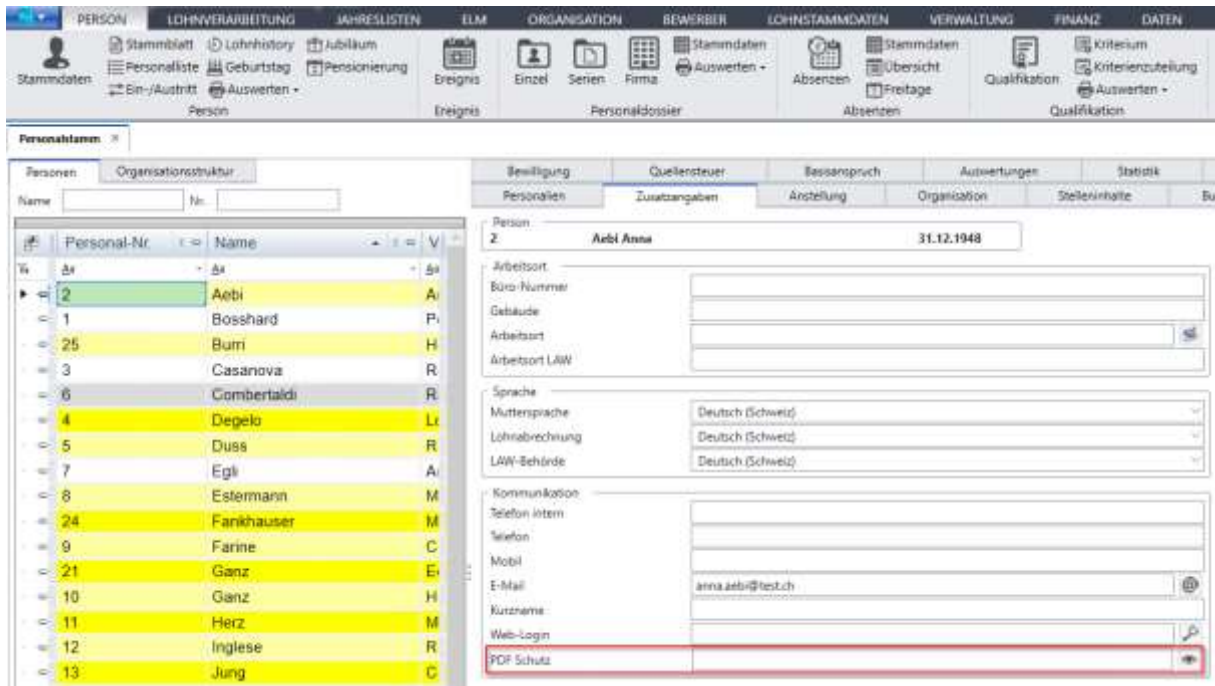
PERSON LOHNVERARBEITUNG JAHRESLISTEN ELM ORGANISATION BEWERBER LOHNSTAMMDATEN VERWALTUNG FINANZ DATEN

Stammdaten Stammblatt Lohnhistory Jubiläum Personalliste Geburtstag Pensionierung Ein-/Austritt Auswerten Person

Ereignis Ereignis

Einzel Serien Firma Stammdaten Auswerten Personaldossier

Absenzen Stammdaten Übersicht Freitage Absenzen

Qualifikation Kriterium Kriterienzuteilung Auswerten Qualifikation

Personalstamm

Personen Organisationsstruktur

Name Nr.

| Personal-Nr. | Name | V |
|---|---|---|
| 2 | Aebi | A |
| 1 | Bosshard | P |
| 25 | Burri | H |
| 3 | Casanova | R |
| 6 | Combertaldi | R |
| 4 | Degelo | L |
| 5 | Duss | R |
| 7 | Egli | A |
| 8 | Estermann | M |
| 24 | Fankhauser | M |
| 9 | Farine | C |
| 21 | Ganz | E |
| 10 | Ganz | H |
| 11 | Herz | M |
| 12 | Inglese | R |
| 13 | Jung | C |

Bewilligung Quellensteuer Basisanspruch Auswertungen Statistik
Personalien Zusatzangaben Anstellung Organisation Stelleninhalte Bu

Person
2 Aebi Anna 31.12.1948

Arbeitsort
Büro-Nummer
Gebäude
Arbeitsort
Arbeitsort LAW

Sprache
Muttersprache Deutsch (Schweiz)
Lohnabrechnung Deutsch (Schweiz)
LAW-Behörde Deutsch (Schweiz)

Kommunikation
Telefon intern
Telefon
Mobil
E-Mail anna.aebi@test.ch
Kurzname
Web-Login
PDF Schutz